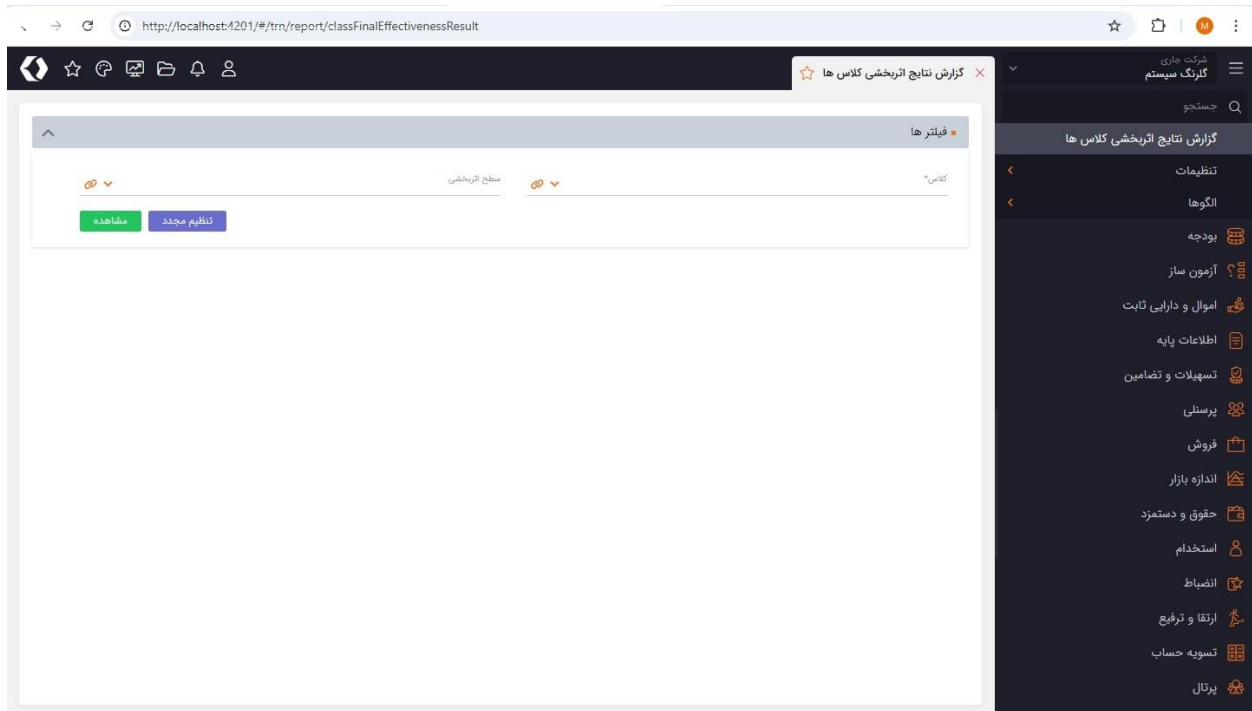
http://localhost:4201/#/trn/report/classFinalEffectivenessResult

M

شرکت جاری
گلرنگ سیستم

گزارش نتایج اثربخشی کلاس ها

جستجو

گزارش نتایج اثربخشی کلاس ها
تنظیمات
الگوها
بودجه
آزمون ساز
اموال و دارایی ثابت
اطلاعات پایه
تسهیلات و تضامین
پرسنلی
فروش
اندازه بازار
حقوق و دستمزد
استخدام
انضباط
ارتقا و ترفیع
تسویه حساب
پرتال

فیلتر ها

کلاس*

سطح اثربخشی

تنظیم مجدد
مشاهده